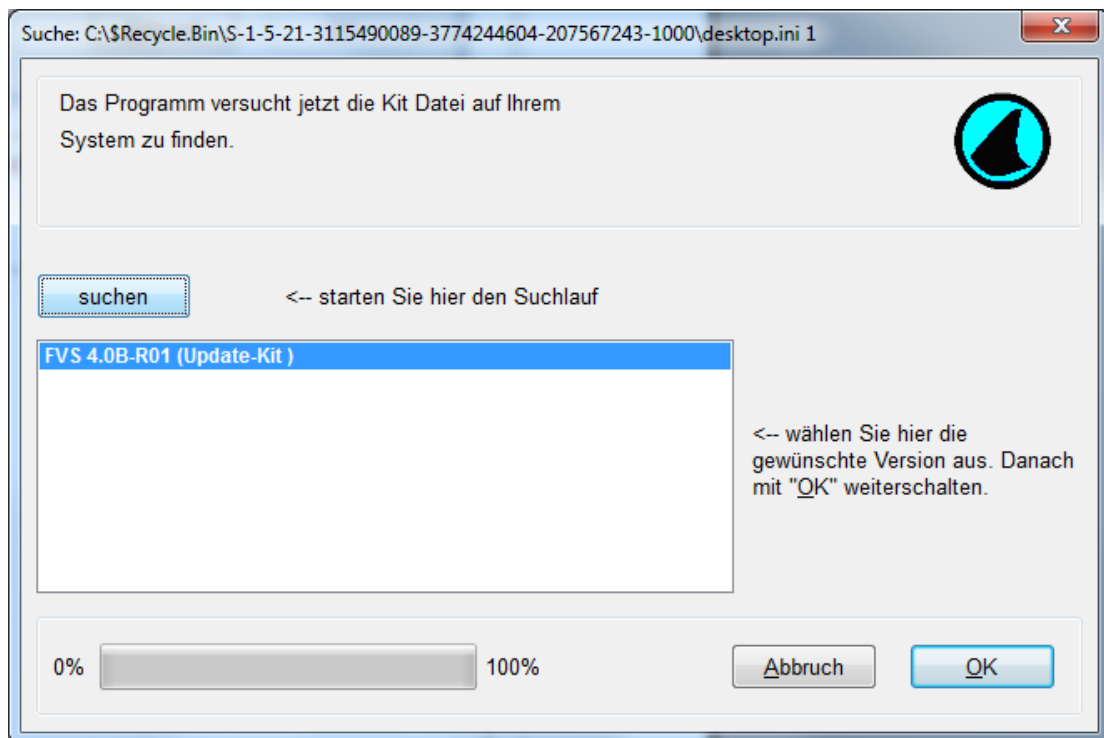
Suche: C:\$Recycle.Bin\S-1-5-21-3115490089-3774244604-207567243-1000\desktop.ini 1

x

Das Programm versucht jetzt die Kit Datei auf Ihrem System zu finden.

suchen

<-- starten Sie hier den Suchlauf

FVS 4.0B-R01 (Update-Kit )

<-- wählen Sie hier die gewünschte Version aus. Danach mit "OK" weiterschalten.

0%

100%

Abbruch

OK